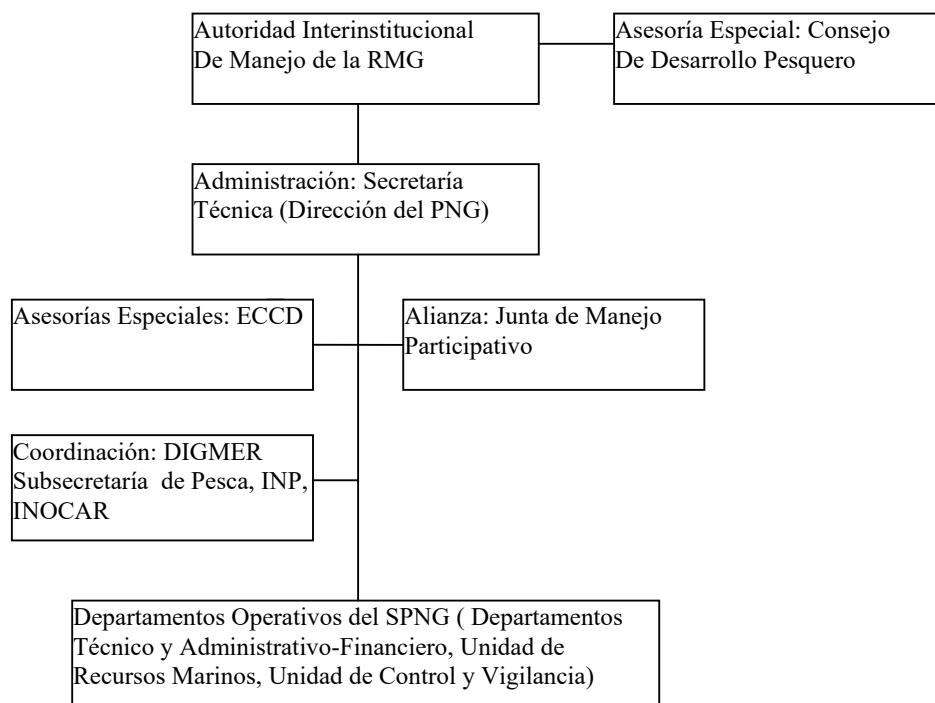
Autoridad Interinstitucional De Manejo de la RMG

Asesoría Especial: Consejo De Desarrollo Pesquero

Administración: Secretaría Técnica (Dirección del PNG)

Asesorías Especiales: ECCD

Alianza: Junta de Manejo Participativo

Coordinación: DIGMER Subsecretaría de Pesca, INP, INOCAR

Departamentos Operativos del SPNG ( Departamentos Técnico y Administrativo-Financiero, Unidad de Recursos Marinos, Unidad de Control y Vigilancia)